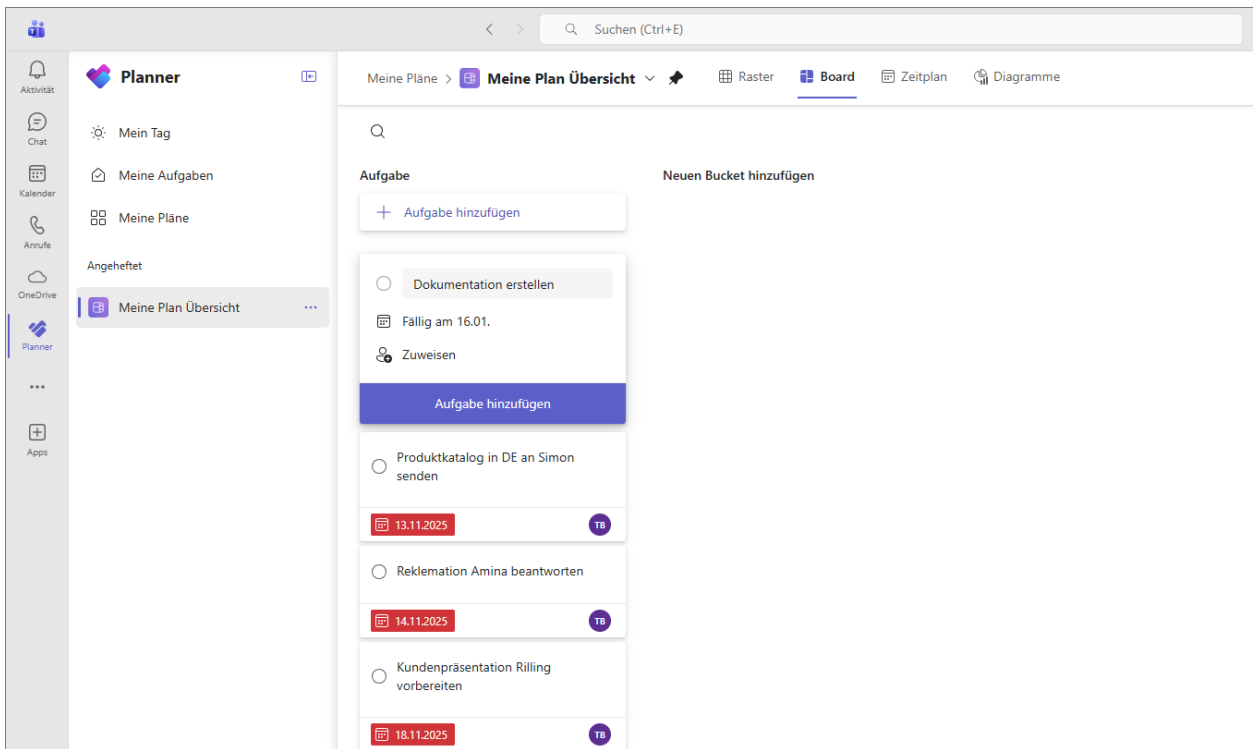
Suchen (Ctrl+E)

Aktivität
Chat
Kalender
Anrufe
OneDrive
Planner
...
Apps

Planner

Mein Tag
Meine Aufgaben
Meine Pläne

Angeheftet

Meine Plan Übersicht ...

Meine Pläne > Meine Plan Übersicht

Raster
Board
Zeitplan
Diagramme

Aufgabe

Neuen Bucket hinzufügen

+ Aufgabe hinzufügen

Dokumentation erstellen

Fällig am 16.01.

Zuweisen

Aufgabe hinzufügen

Produktkatalog in DE an Simon senden

13.11.2025 TB

Reklemation Amina beantworten

14.11.2025 TB

Kundenpräsentation Rilling vorbereiten

18.11.2025 TB